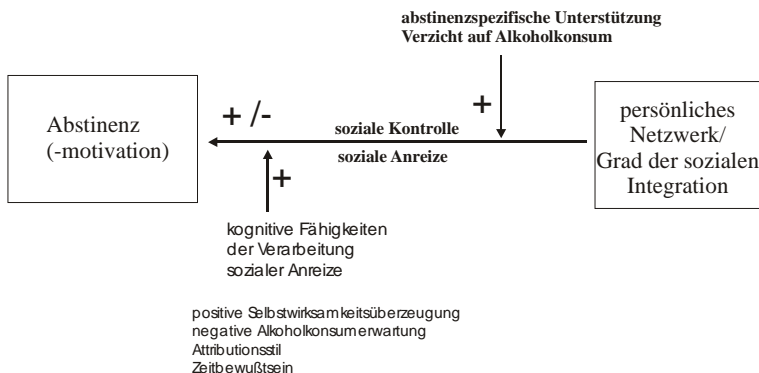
abstinenzspezifische Unterstützung
Verzicht auf Alkoholkonsum

Abstinenz
(-motivation)

+ /-

+

soziale Kontrolle

soziale Anreize

+

persönliches
Netzwerk/
Grad der sozialen
Integration

kognitive Fähigkeiten
der Verarbeitung
sozialer Anreize

positive Selbstwirksamkeitsüberzeugung
negative Alkoholkonsumerwartung
Attributionsstil
Zeitbewußtsein